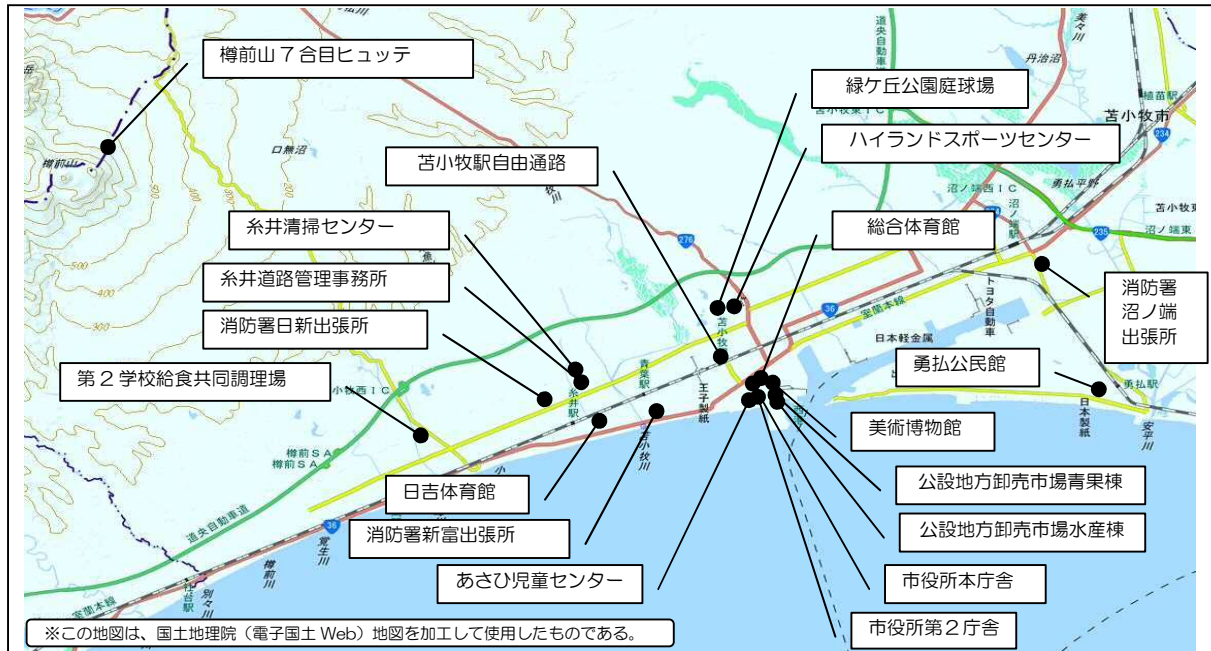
樽前山７合目ヒュッテ

緑ケ丘公園庭球場

ハイランドスポーツセンター

苫小牧駅自由通路

総合体育館

糸井清掃センター

糸井道路管理事務所

消防署沼ノ端出張所

消防署日新出張所

勇払公民館

第２学校給食共同調理場

美術博物館

公設地方卸売市場青果棟

日吉体育館

公設地方卸売市場水産棟

消防署新富出張所

あさひ児童センター

市役所本庁舎

市役所第２庁舎

※この地図は、国土地理院（電子国土 Web）地図を加工して使用したものである。

樽前山

口無沼

苫小牧市

沼ノ端西ＩＣ

沼ノ端東

勇払平野

苫小牧東

錦岡駅

丹治沼

美々川

道央自動車道

苫小牧西ＩＣ

小牧西ＩＣ

樽前ＳＡ

樽前ＳＡ

室蘭本線

トヨタ自動車

日本軽金属

勇払駅

日本製紙

安平川

糸井駅

青葉駅

苫小牧

王子製紙

幸小牧川

覚生川

樽前川

錦岡

別々川

社台駅

400

300

500

600

36

276

235

234